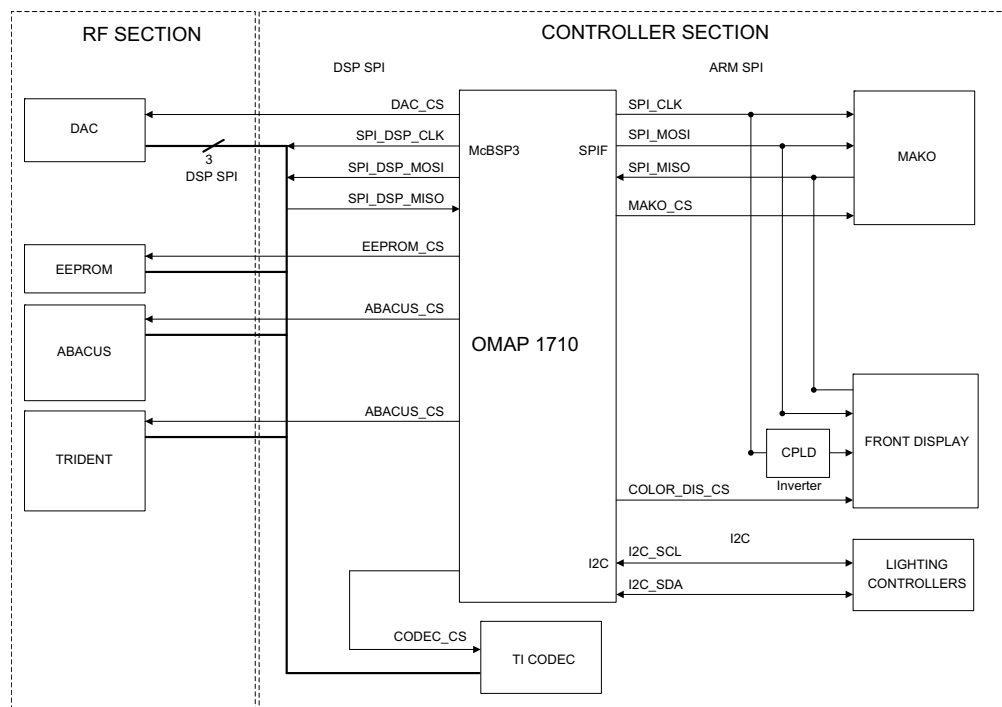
RF SECTION

CONTROLLER SECTION

DSP SPI

ARM SPI

DAC

3
DSP SPI

DAC_CS

SPI_DSP_CLK

SPI_DSP_MOSI

SPI_DSP_MISO

McBSP3

SPIF

SPI_CLK

SPI_MOSI

SPI_MISO

MAKO_CS

MAKO

EEPROM

EEPROM_CS

ABACUS

ABACUS_CS

OMAP 1710

TRIDENT

ABACUS_CS

CPLD

Inverter

FRONT DISPLAY

COLOR_DIS_CS

I2C

I2C

I2C_SCL

I2C_SDA

LIGHTING CONTROLLERS

CODEC_CS

TI CODEC